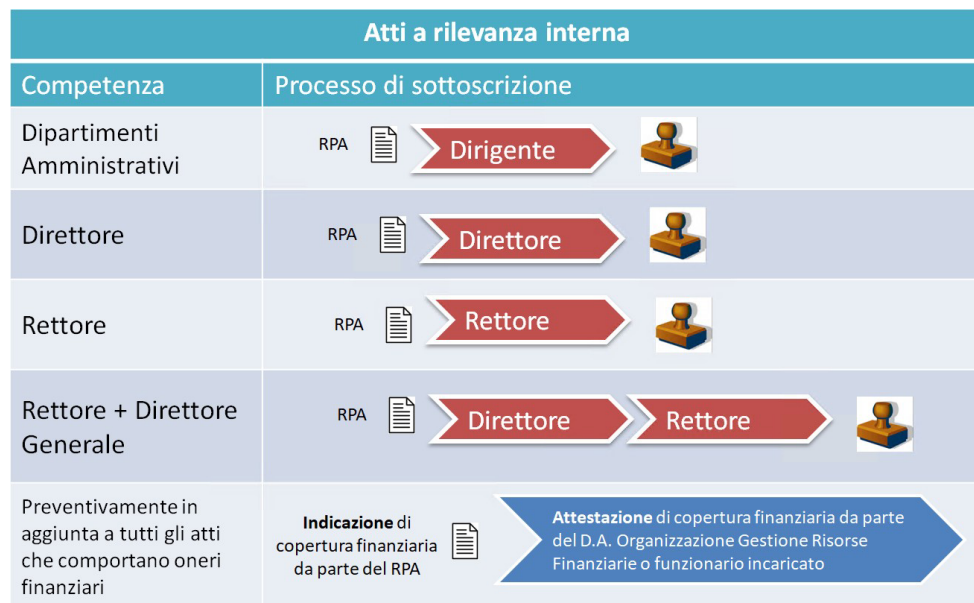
| Atti a rilevanza interna | |
|---|---|
| Competenza | Processo di sottoscrizione |
| Dipartimenti Amministrativi | RPA Dirigente |
| Direttore | RPA Direttore |
| Rettore | RPA Rettore |
| Rettore + Direttore Generale | RPA Direttore Rettore |
| Preventivamente in aggiunta a tutti gli atti che comportano oneri finanziari | **Indicazione** di copertura finanziaria da parte del RPA **Attestazione** di copertura finanziaria da parte del D.A. Organizzazione Gestione Risorse Finanziarie o funzionario incaricato |